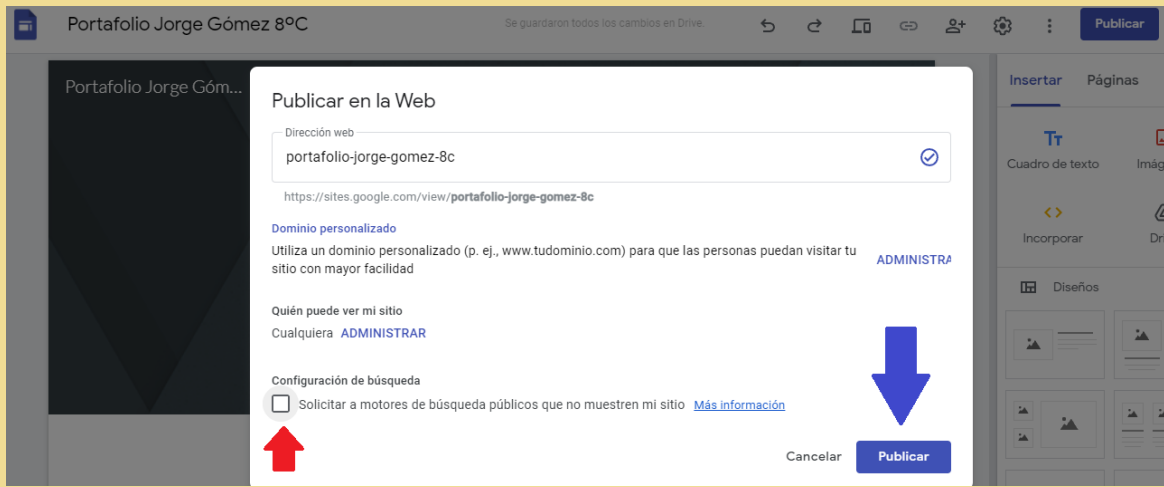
Portafolio Jorge Gómez 8ºC

Se guardaron todos los cambios en Drive.

Publicar

Insertar Páginas

Cuadro de texto

Imág

Incorporar

Dr

Diseños

Portafolio Jorge Góm...

Publicar en la Web

Dirección web

portafolio-jorge-gomez-8c

https://sites.google.com/view/portafolio-jorge-gomez-8c

Dominio personalizado

Utiliza un dominio personalizado (p. ej., www.tudominio.com) para que las personas puedan visitar tu sitio con mayor facilidad

ADMINISTRA

Quién puede ver mi sitio

Cualquiera ADMINISTRAR

Configuración de búsqueda

Solicitar a motores de búsqueda públicos que no muestren mi sitio Más información

Cancelar

Publicar